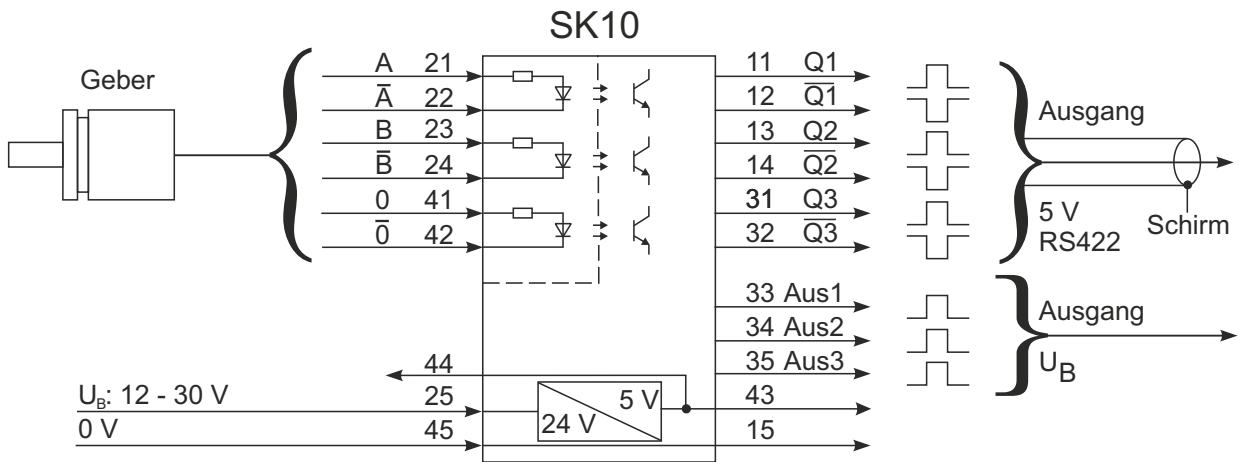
SK10

Geber

A 21
$\overline{A}$ 22
B 23
$\overline{B}$ 24
0 41
$\overline{0}$ 42

11 Q1
12 $\overline{Q1}$
13 Q2
14 $\overline{Q2}$
31 Q3
32 $\overline{Q3}$

Ausgang
5 V
RS422
Schirm

33 Aus1
34 Aus2
35 Aus3

Ausgang
$U_B$

44
$U_B$: 12 - 30 V 25
0 V 45
5 V
24 V
43
15